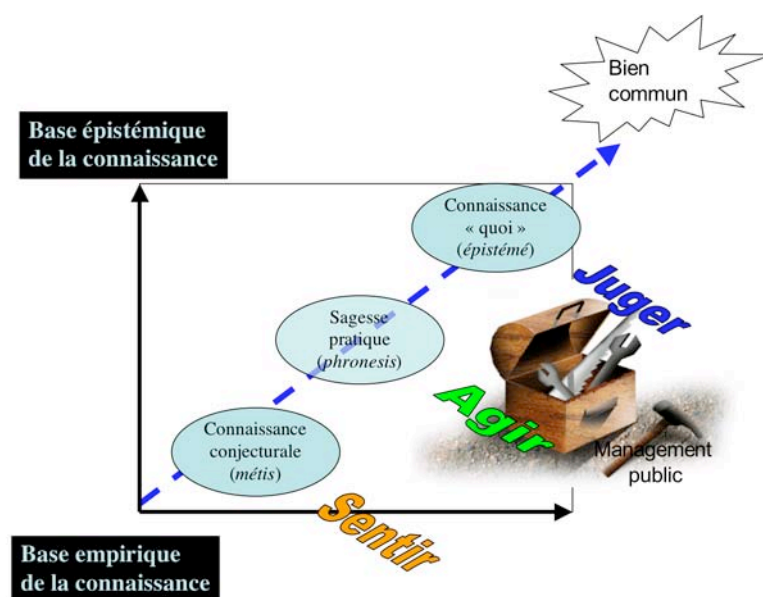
Bien commun

Base épistémique de la connaissance

Connaissance « quoi » (épistémé)

Juger

Sagesse pratique (phronesis)

Agir

Connaissance conjecturale (métis)

Management public

Sentir

Base empirique de la connaissance